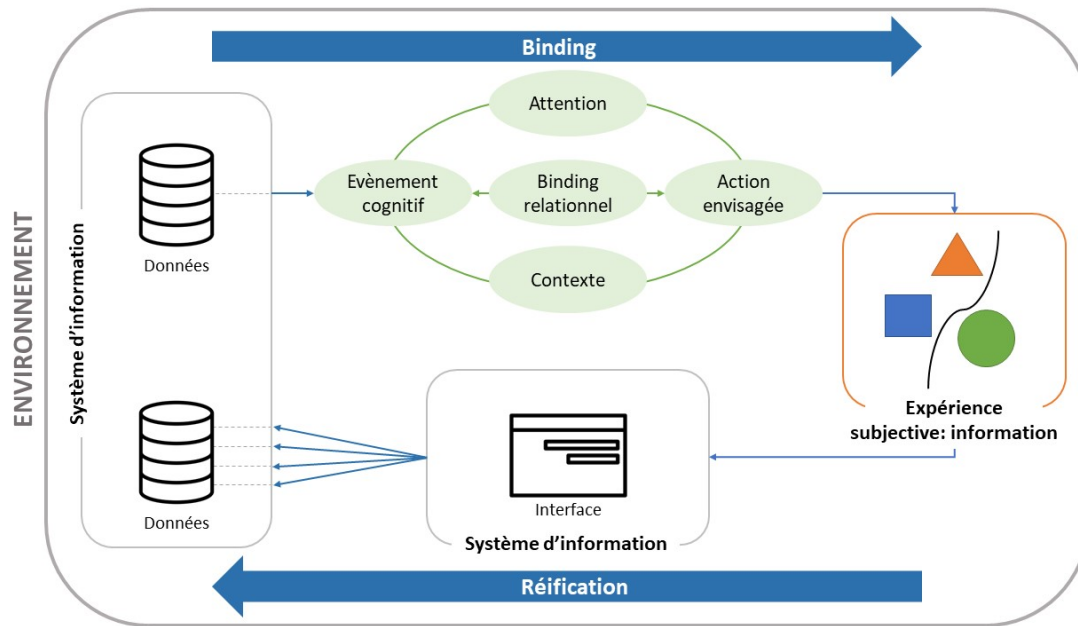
ENVIRONNEMENT

Binding

Système d'information

Données

Attention

Evènement cognitif

Binding relationnel

Action envisagée

Contexte

Expérience subjective: information

Données

Interface

Système d'information

Réification